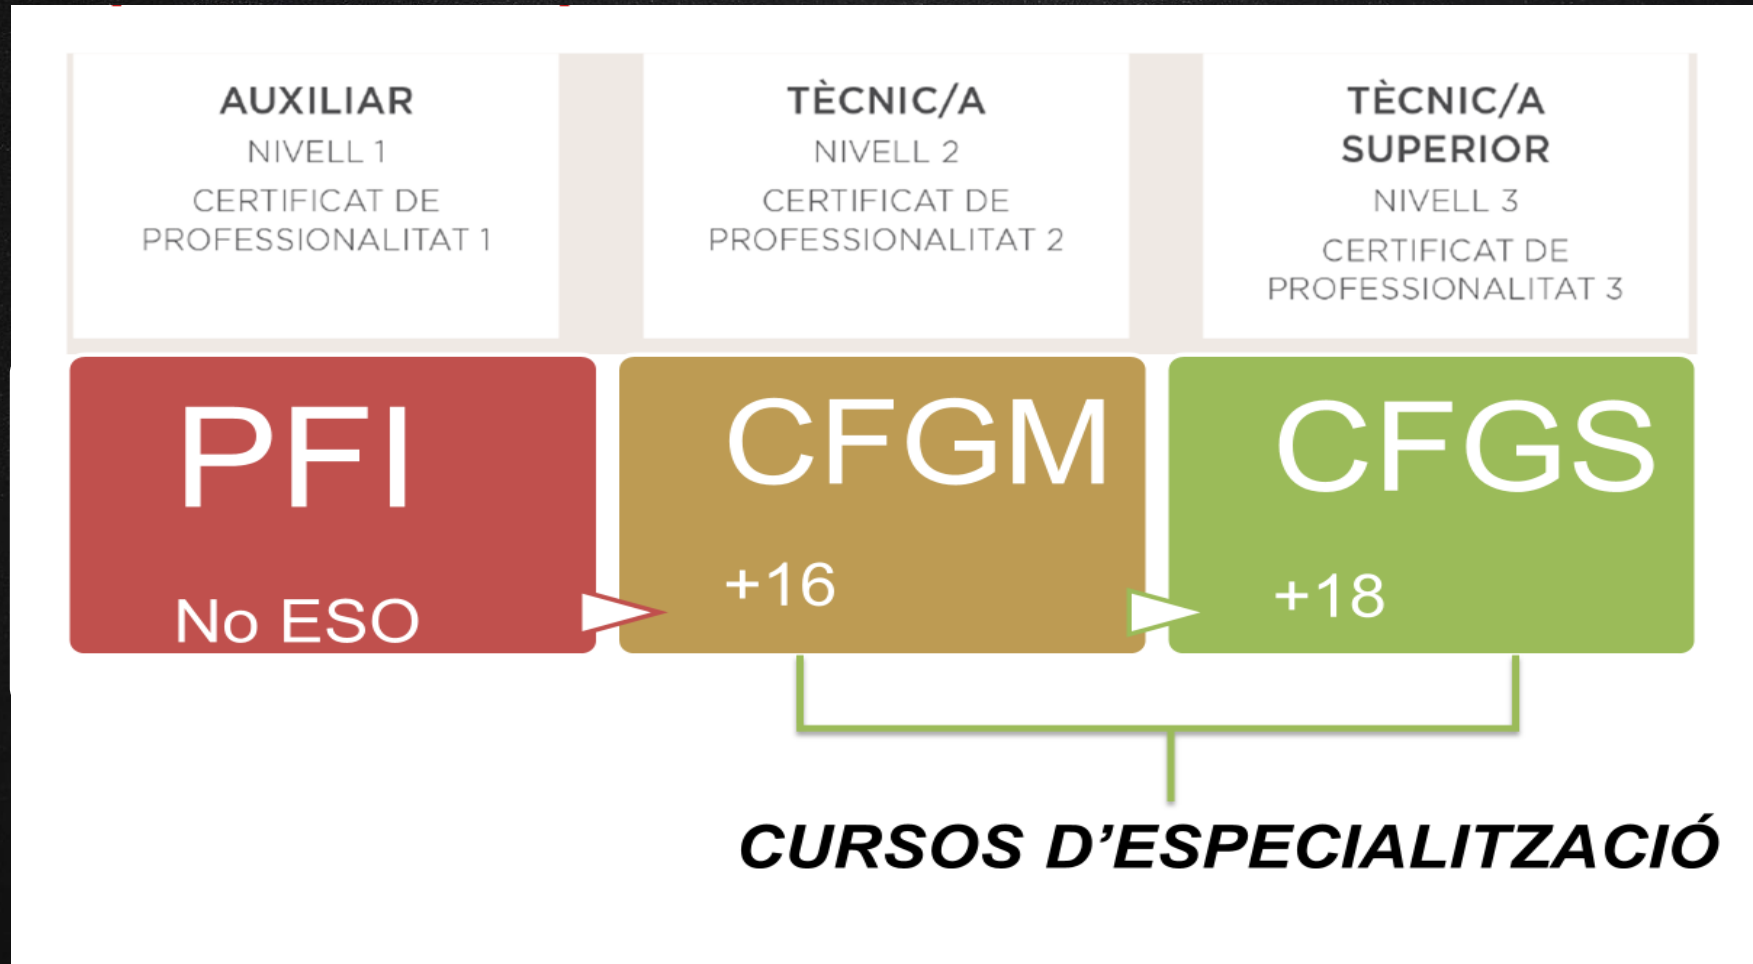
AUXILIAR
NIVELL 1
CERTIFICAT DE PROFESSIONALITAT 1

TÈCNIC/A
NIVELL 2
CERTIFICAT DE PROFESSIONALITAT 2

TÈCNIC/A SUPERIOR
NIVELL 3
CERTIFICAT DE PROFESSIONALITAT 3

PFI
No ESO

CFGM
+16

CFGS
+18

CURSOS D'ESPECIALITZACIÓ